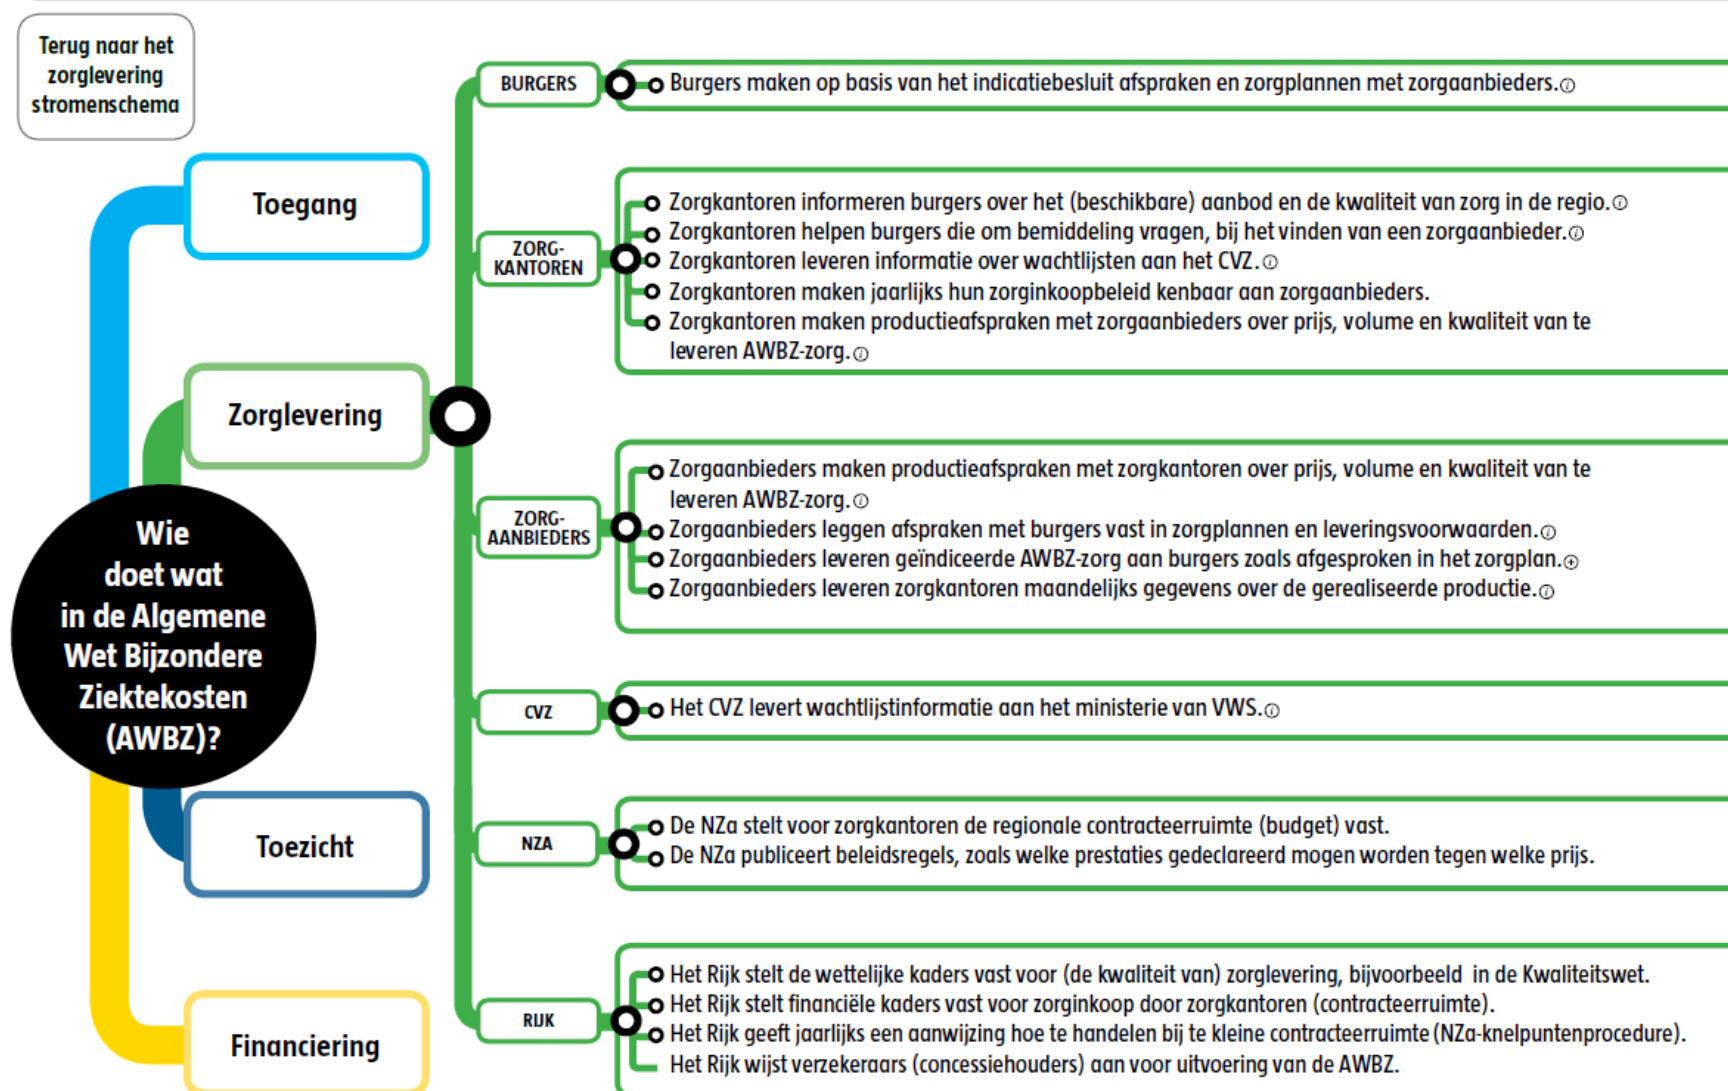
Terug naar het zorglevering stromenschema

Toegang

Zorglevering

Wie doet wat in de Algemene Wet Bijzondere Ziektekosten (AWBZ)?

Toezicht

Financiering

BURGERS

Burgers maken op basis van het indicatiebesluit afspraken en zorgplannen met zorgaanbieders.

ZORG-KANTOREN

Zorgkantoren informeren burgers over het (beschikbare) aanbod en de kwaliteit van zorg in de regio.
Zorgkantoren helpen burgers die om bemiddeling vragen, bij het vinden van een zorgaanbieder.
Zorgkantoren leveren informatie over wachtlijsten aan het CVZ.
Zorgkantoren maken jaarlijks hun zorginkoopbeleid kenbaar aan zorgaanbieders.
Zorgkantoren maken productieafspraken met zorgaanbieders over prijs, volume en kwaliteit van te leveren AWBZ-zorg.

ZORG-AANBIEDERS

Zorgaanbieders maken productieafspraken met zorgkantoren over prijs, volume en kwaliteit van te leveren AWBZ-zorg.
Zorgaanbieders leggen afspraken met burgers vast in zorgplannen en leveringsvoorwaarden.
Zorgaanbieders leveren geïndiceerde AWBZ-zorg aan burgers zoals afgesproken in het zorgplan.
Zorgaanbieders leveren zorgkantoren maandelijks gegevens over de gerealiseerde productie.

CVZ

Het CVZ levert wachtlijstinformatie aan het ministerie van VWS.

NZA

De NZa stelt voor zorgkantoren de regionale contracteerruimte (budget) vast.
De NZa publiceert beleidsregels, zoals welke prestaties gedeclareerd mogen worden tegen welke prijs.

RIJK

Het Rijk stelt de wettelijke kaders vast voor (de kwaliteit van) zorglevering, bijvoorbeeld in de Kwaliteitswet.
Het Rijk stelt financiële kaders vast voor zorginkoop door zorgkantoren (contracteerruimte).
Het Rijk geeft jaarlijks een aanwijzing hoe te handelen bij te kleine contracteerruimte (NZa-knelpuntenprocedure).
Het Rijk wijst verzekeraars (concessiehouders) aan voor uitvoering van de AWBZ.